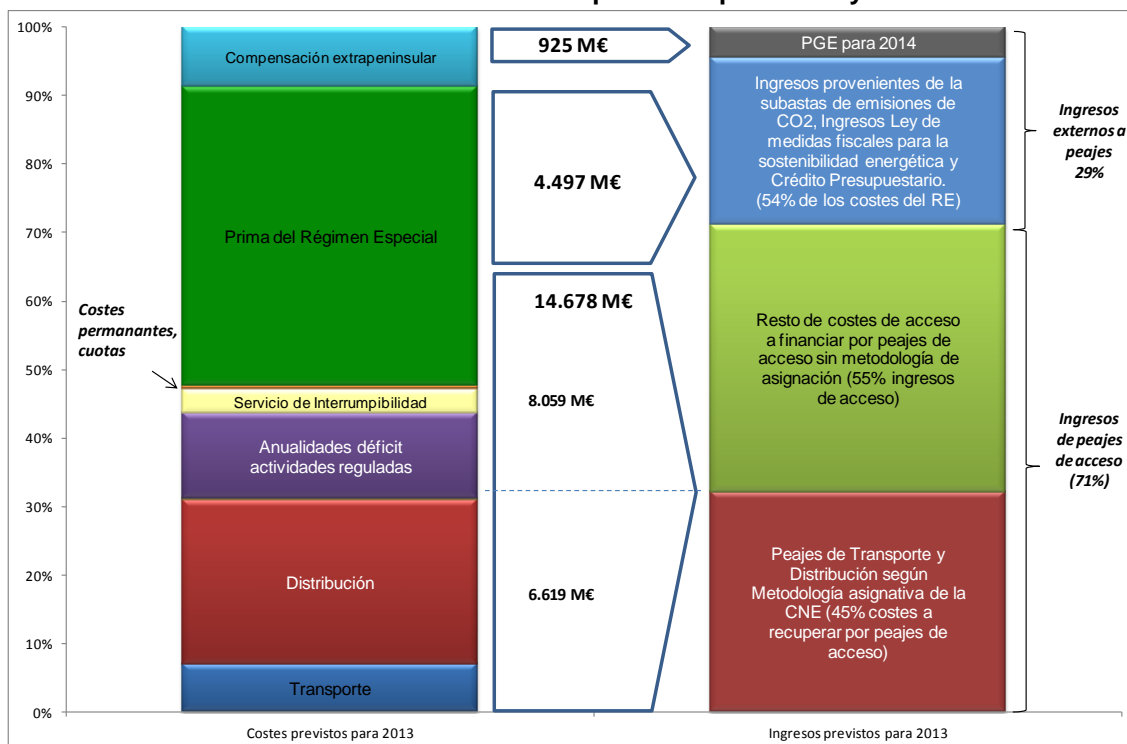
100%
90%
80%
70%
60%
50%
40%
30%
20%
10%
0%

Compensación extrapeninsular

Prima del Régimen Especial

Costes permanantes, cuotas

Servicio de Interrumpibilidad

Anualidades déficit actividades reguladas

Distribución

Transporte

925 M€

4.497 M€

14.678 M€

8.059 M€

6.619 M€

PGE para 2014

Ingresos provenientes de la subastas de emisiones de CO2, Ingresos Ley de medidas fiscales para la sostenibilidad energética y Crédito Presupuestario. (54% de los costes del RE)

Resto de costes de acceso a financiar por peajes de acceso sin metodología de asignación (55% ingresos de acceso)

Peajes de Transporte y Distribución según Metodología asignativa de la CNE (45% costes a recuperar por peajes de acceso)

Ingresos externos a peajes 29%

Ingresos de peajes de acceso (71%)

Costes previstos para 2013

Ingresos previstos para 2013